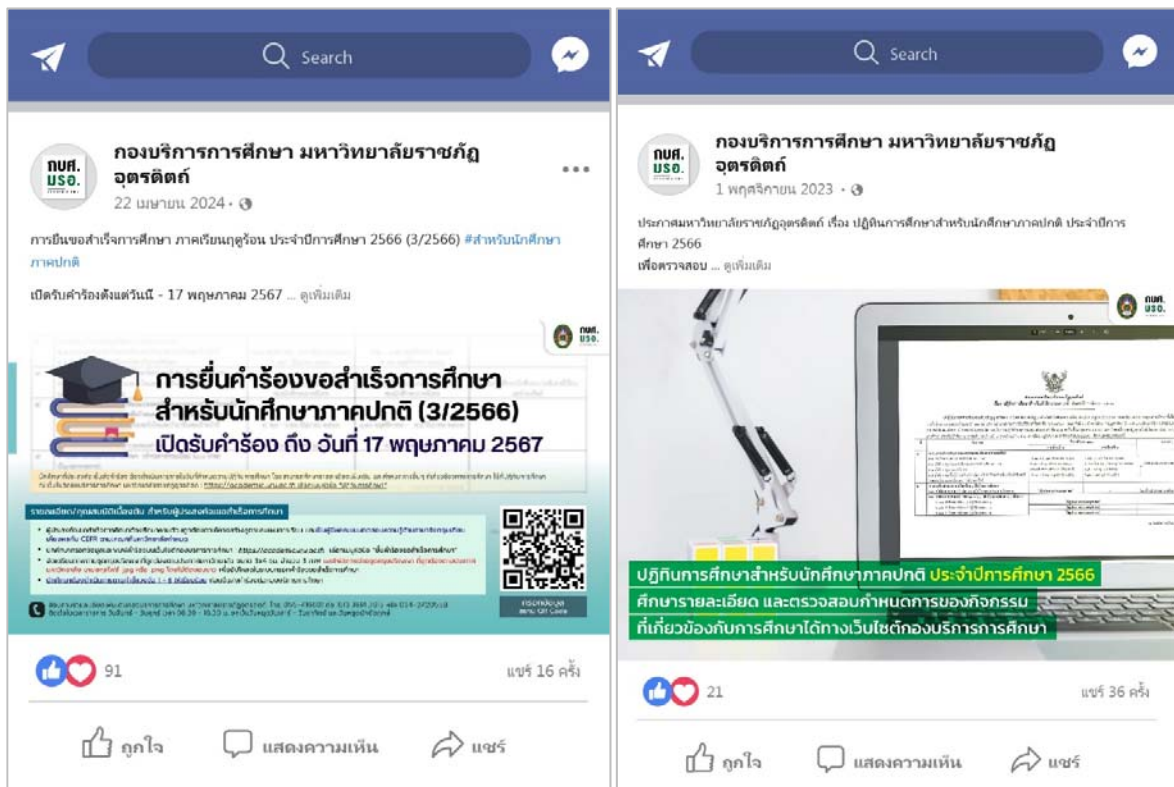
Search

กองบริการการศึกษา มหาวิทยาลัยราชภัฏอุตรดิตถ์

กบศ. มรอ.

22 เมษายน 2024 •

การยื่นขอสำเร็จการศึกษา ภาคเรียนฤดูร้อน ประจำปีการศึกษา 2566 (3/2566) #สำหรับนักศึกษาภาคปกติ

เปิดรับคำร้องตั้งแต่วันนี้ - 17 พฤษภาคม 2567 ... ดูเพิ่มเติม

กบศ. มรอ.

การยื่นคำร้องขอสำเร็จการศึกษา สำหรับนักศึกษาภาคปกติ (3/2566)

เปิดรับคำร้อง ถึง วันที่ 17 พฤษภาคม 2567

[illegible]

91

แชร์ 16 ครั้ง

ถูกใจ แสดงความเห็น แชร์

Search

กองบริการการศึกษา มหาวิทยาลัยราชภัฏอุตรดิตถ์

กบศ. มรอ.

1 พฤศจิกายน 2023 •

ประกาศมหาวิทยาลัยราชภัฏอุตรดิตถ์ เรื่อง ปฏิทินการศึกษาสำหรับนักศึกษาภาคปกติ ประจำปีการศึกษา 2566

เพื่อตรวจสอบ ... ดูเพิ่มเติม

กบศ. มรอ.

ปฏิทินการศึกษาสำหรับนักศึกษาภาคปกติ ประจำปีการศึกษา 2566

ศึกษารายละเอียด และตรวจสอบกำหนดการของกิจกรรม

ที่เกี่ยวข้องกับการศึกษาได้ทางเว็บไซต์กองบริการการศึกษา

21

แชร์ 36 ครั้ง

ถูกใจ แสดงความเห็น แชร์